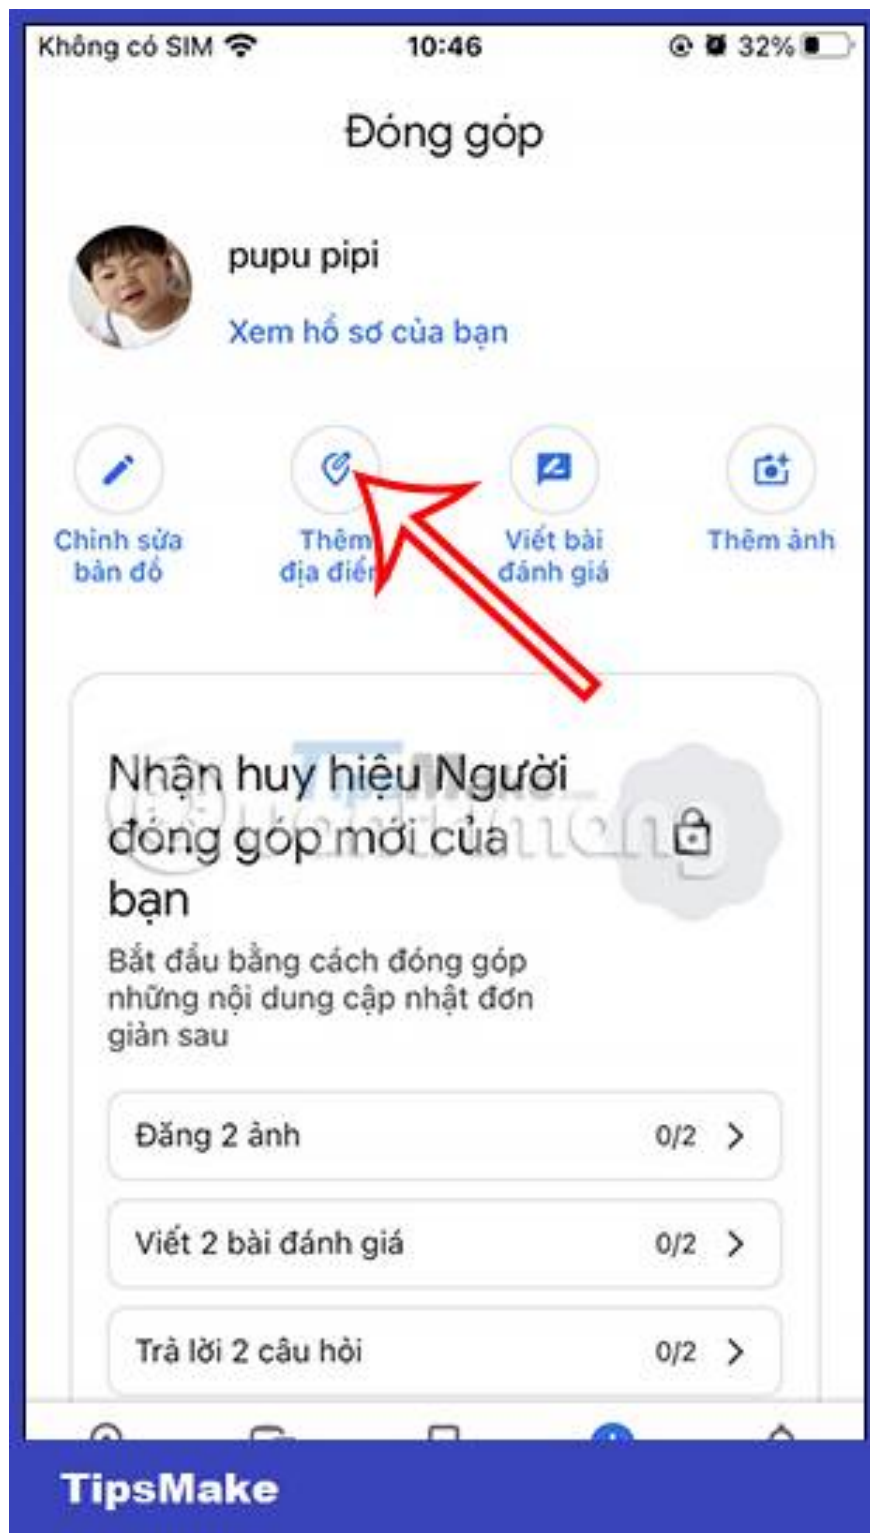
Không có SIM 10:46 32%

Đóng góp

pupu pipi

Xem hồ sơ của bạn

Chỉnh sửa bản đồ

Thêm địa điể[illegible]

Viết bài đánh giá

Thêm ảnh

Nhận huy hiệu Người đóng góp mới của bạn

Bắt đầu bằng cách đóng góp những nội dung cập nhật đơn giản sau

Đăng 2 ảnh 0/2

Viết 2 bài đánh giá 0/2

Trả lời 2 câu hỏi 0/2

TipsMake